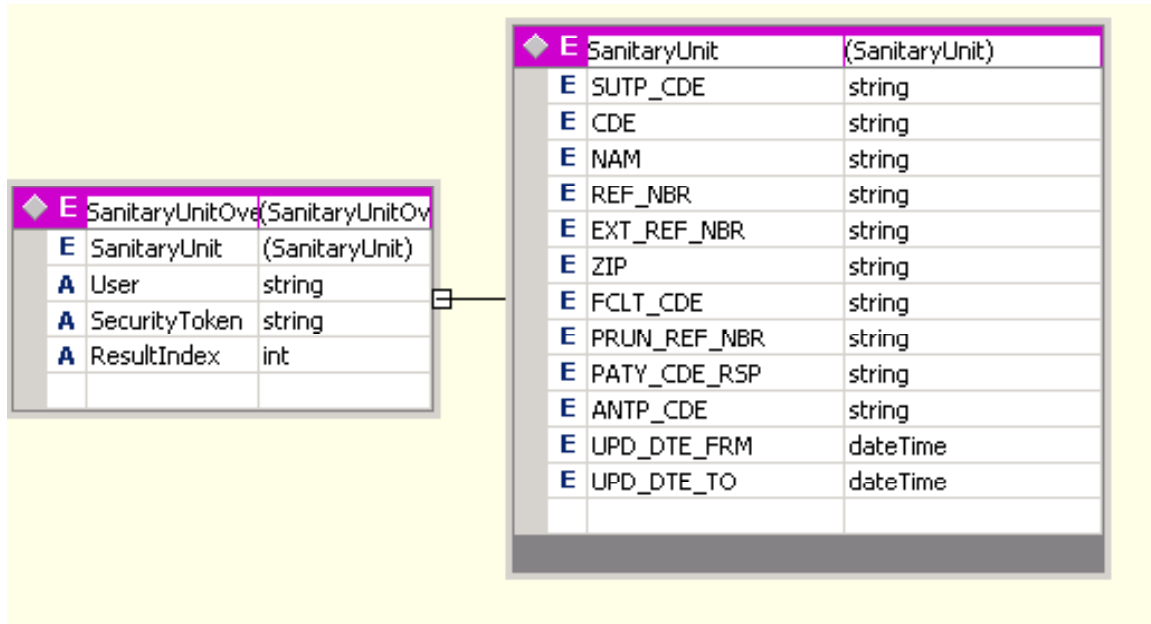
| | | |
|---|---|---|
| E | SanitaryUnitOv | (SanitaryUnitOv |
| E | SanitaryUnit | (SanitaryUnit) |
| A | User | string |
| A | SecurityToken | string |
| A | ResultIndex | int |

| | | |
|---|---|---|
| E | SanitaryUnit | (SanitaryUnit) |
| E | SUTP_CDE | string |
| E | CDE | string |
| E | NAM | string |
| E | REF_NBR | string |
| E | EXT_REF_NBR | string |
| E | ZIP | string |
| E | FCLT_CDE | string |
| E | PRUN_REF_NBR | string |
| E | PATY_CDE_RSP | string |
| E | ANTP_CDE | string |
| E | UPD_DTE_FRM | dateTime |
| E | UPD_DTE_TO | dateTime |